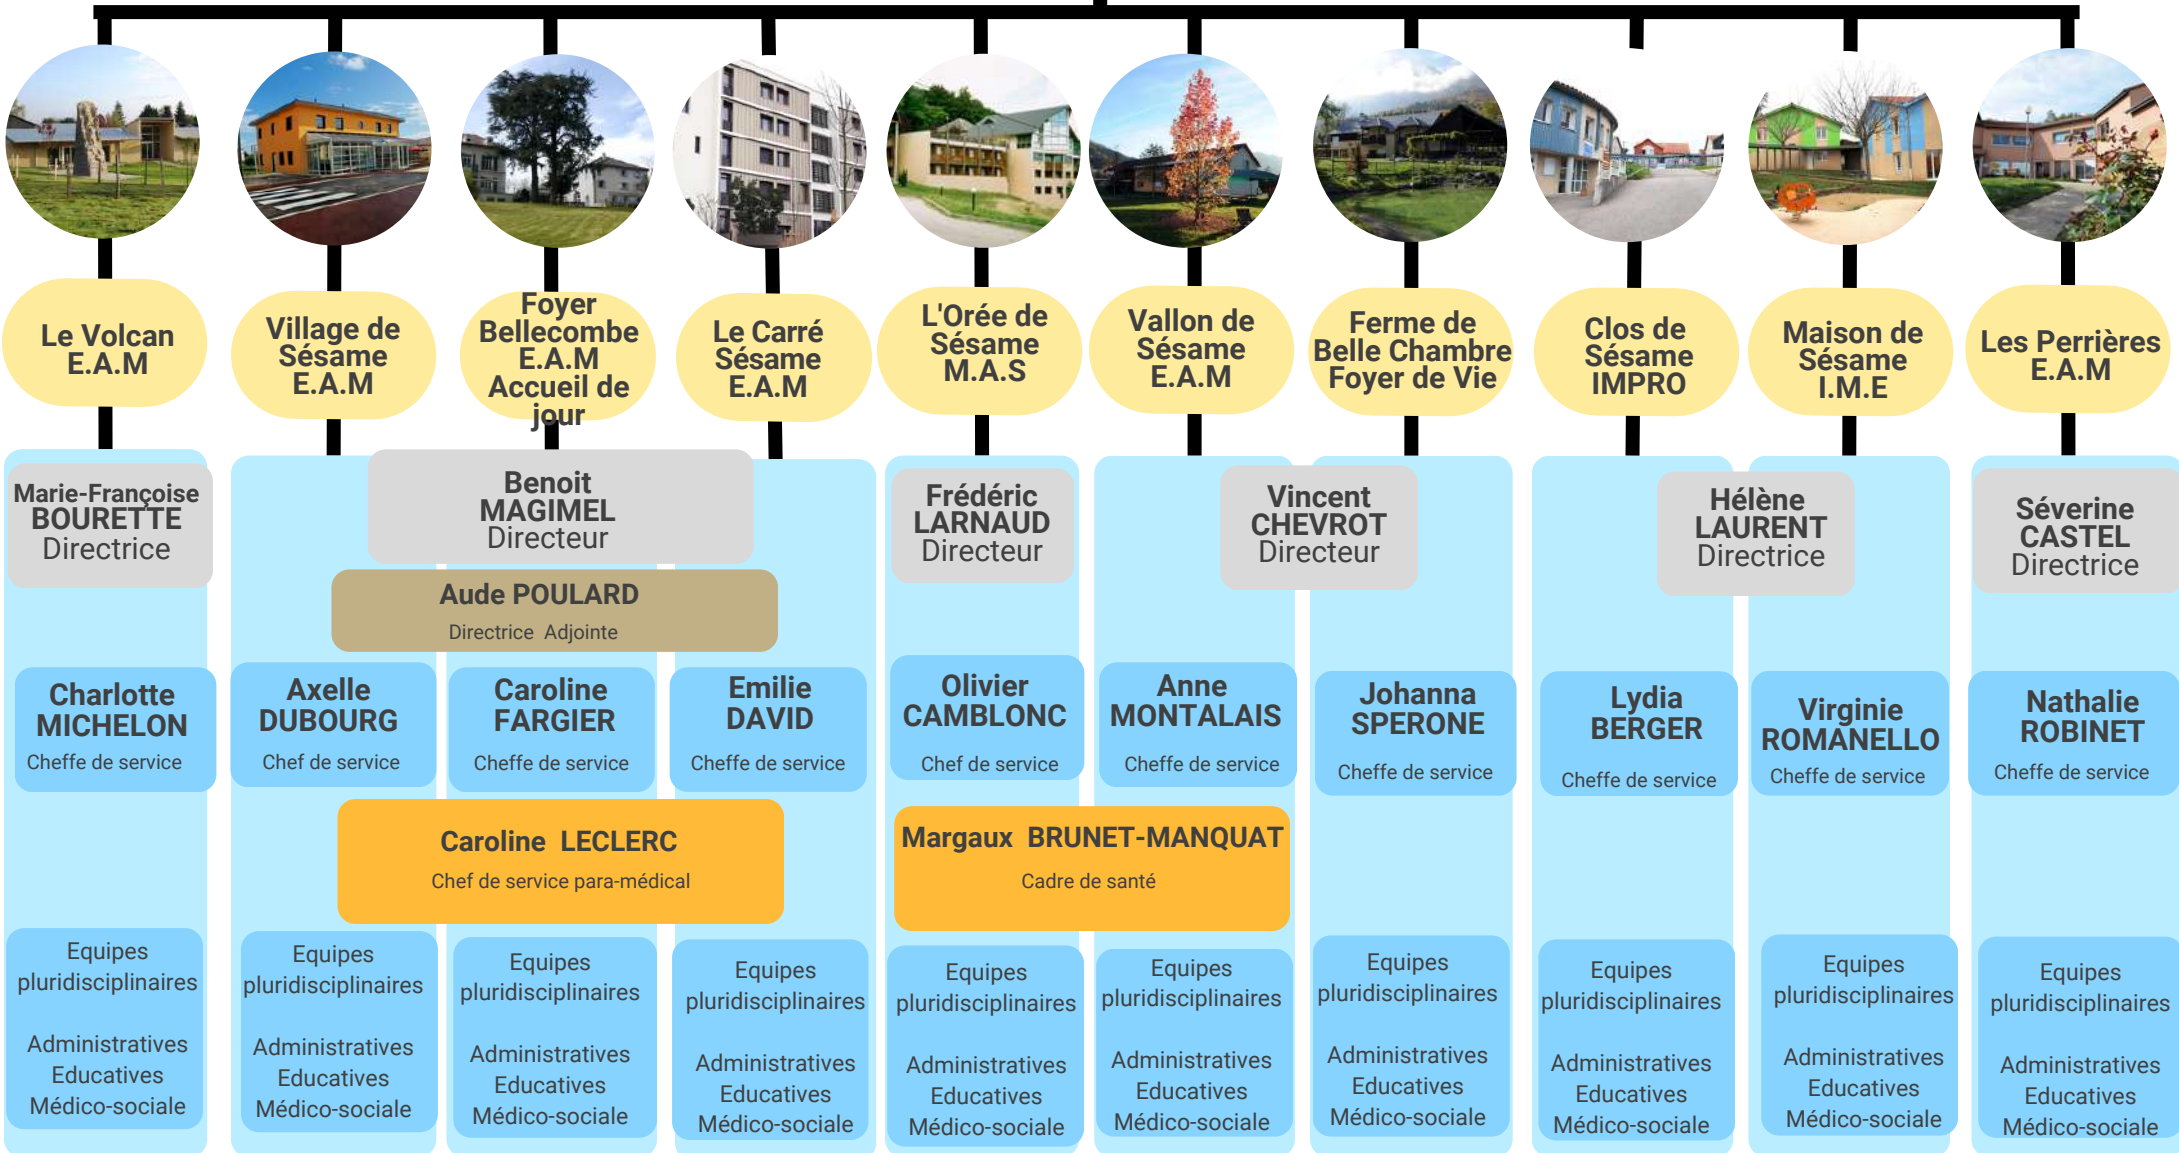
Le Volcan E.A.M

Village de Sésame E.A.M

Foyer Bellecombe E.A.M Accueil de jour

Le Carré Sésame E.A.M

L'Orée de Sésame M.A.S

Vallon de Sésame E.A.M

Ferme de Belle Chambre Foyer de Vie

Clos de Sésame IMPRO

Maison de Sésame I.M.E

Les Perrières E.A.M

Marie-Françoise BOURETTE Directrice

Benoit MAGIMEL Directeur

Frédéric LARNAUD Directeur

Vincent CHEVROT Directeur

Hélène LAURENT Directrice

Séverine CASTEL Directrice

Aude POULARD
Directrice Adjointe

Charlotte MICHELON
Cheffe de service

Axelle DUBOURG
Chef de service

Caroline FARGIER
Cheffe de service

Emilie DAVID
Cheffe de service

Olivier CAMBLONC
Chef de service

Anne MONTALAIS
Cheffe de service

Johanna SPERONE
Cheffe de service

Lydia BERGER
Cheffe de service

Virginie ROMANELLO
Cheffe de service

Nathalie ROBINET
Cheffe de service

Caroline LECLERC
Chef de service para-médical

Margaux BRUNET-MANQUAT
Cadre de santé

Equipes pluridisciplinaires
Administratives Educatives Médico-sociale

Equipes pluridisciplinaires
Administratives Educatives Médico-sociale

Equipes pluridisciplinaires
Administratives Educatives Médico-sociale

Equipes pluridisciplinaires
Administratives Educatives Médico-sociale

Equipes pluridisciplinaires
Administratives Educatives Médico-sociale

Equipes pluridisciplinaires
Administratives Educatives Médico-sociale

Equipes pluridisciplinaires
Administratives Educatives Médico-sociale

Equipes pluridisciplinaires
Administratives Educatives Médico-sociale

Equipes pluridisciplinaires
Administratives Educatives Médico-sociale

Equipes pluridisciplinaires
Administratives Educatives Médico-sociale